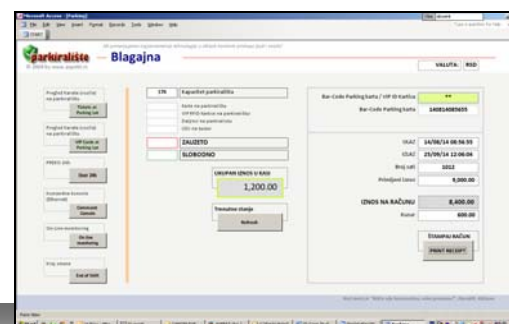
Microsoft Access - [Parking]

parkiralište

Blagajna

VALUTA: RSD

Pregled karata izvučenih na parkiralištu

Tickets on Parking Lot

Pregled karata u/iz parkiralištu

VIP Cards at Parking Lot

PREKID RADA

Stop Shift

Kontrolna konzola (Gbe-rand)

Command Console

On-Line monitoring

On-line monitoring

Kraj smene

End of Shift

170

Kapacitet parkirališta

Karte na parkiralištu

VIP RFID kartice na parkiralištu

Zahtjevi na parkiralištu

Cilj na kasini

ZAUZETO

SLOBODNO

UKUPAN IZNOS U KASI

1,200.00

Trenutno stanje

Refresh

Bar-Code Parking karta / VIP ID Kartica

Bar-Code Parking karta

140814085655

ULAZ 14/08/14 08:56:55

IZLAZ 25/09/14 12:08:06

Broj sati 1012

Prizneljeni iznos 8,000.00

IZNOS NA RAČUNU 8,400.00

Popust 600.00

ŠTAMPAJ RAČUN

PRINT RECEIPT

Form View